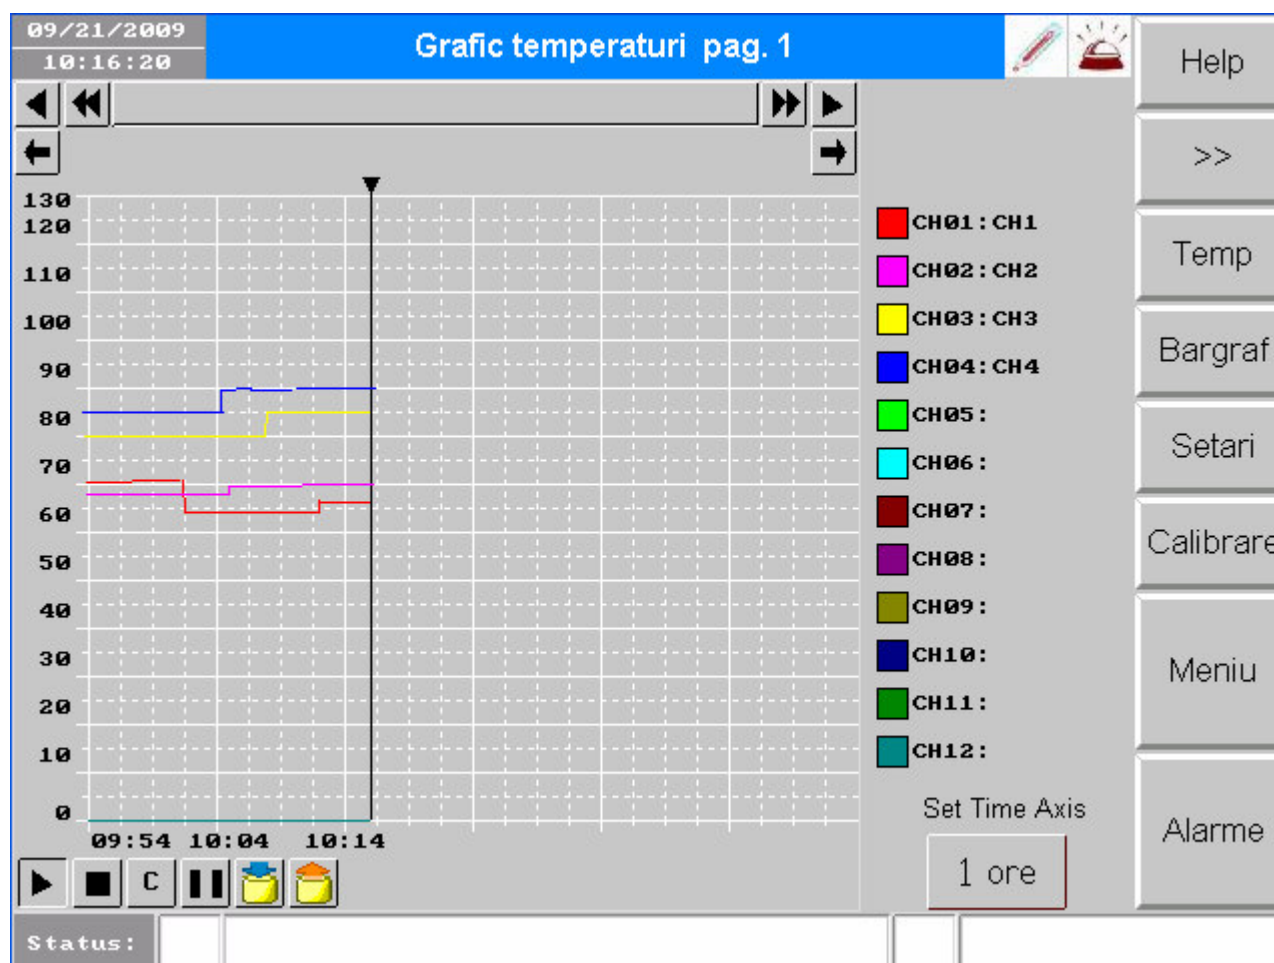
09/21/2009
10:16:20

Grafic temperaturi pag. 1

Help

>>

Temp

Bargraf

Setari

Calibrare

Meniu

Alarme

130
120
110
100
90
80
70
60
50
40
30
20
10
0

09:54 10:04 10:14

CH01:CH1
CH02:CH2
CH03:CH3
CH04:CH4
CH05:
CH06:
CH07:
CH08:
CH09:
CH10:
CH11:
CH12:

Set Time Axis

1 ore

C

Status: